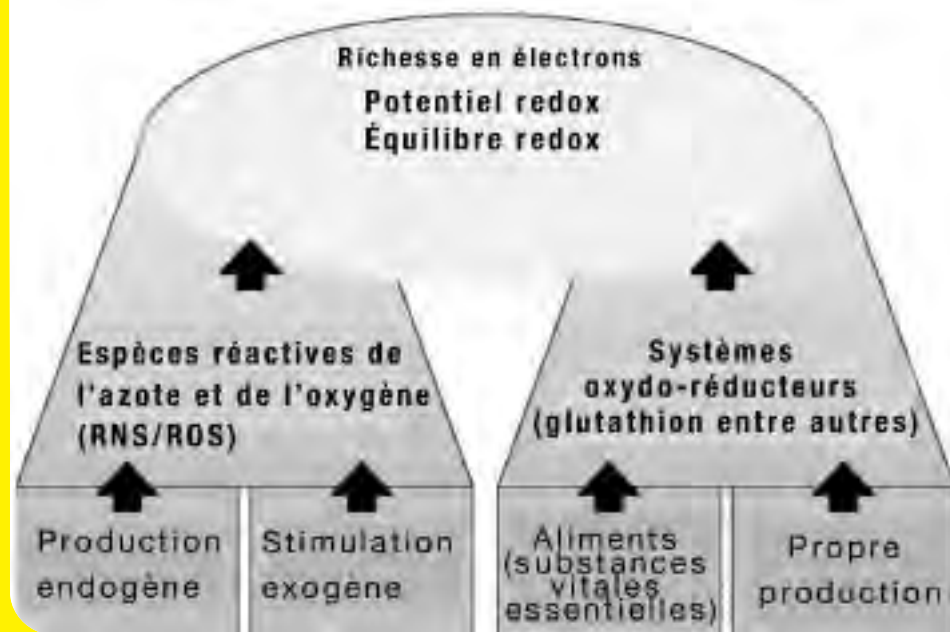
Richesse en électrons
Potentiel redox
Équilibre redox

Espèces réactives de l'azote et de l'oxygène (RNS/ROS)

Systèmes oxydo-réducteurs (glutathion entre autres)

Production endogène

Stimulation exogène

Aliments (substances vitales essentielles)

Propre production